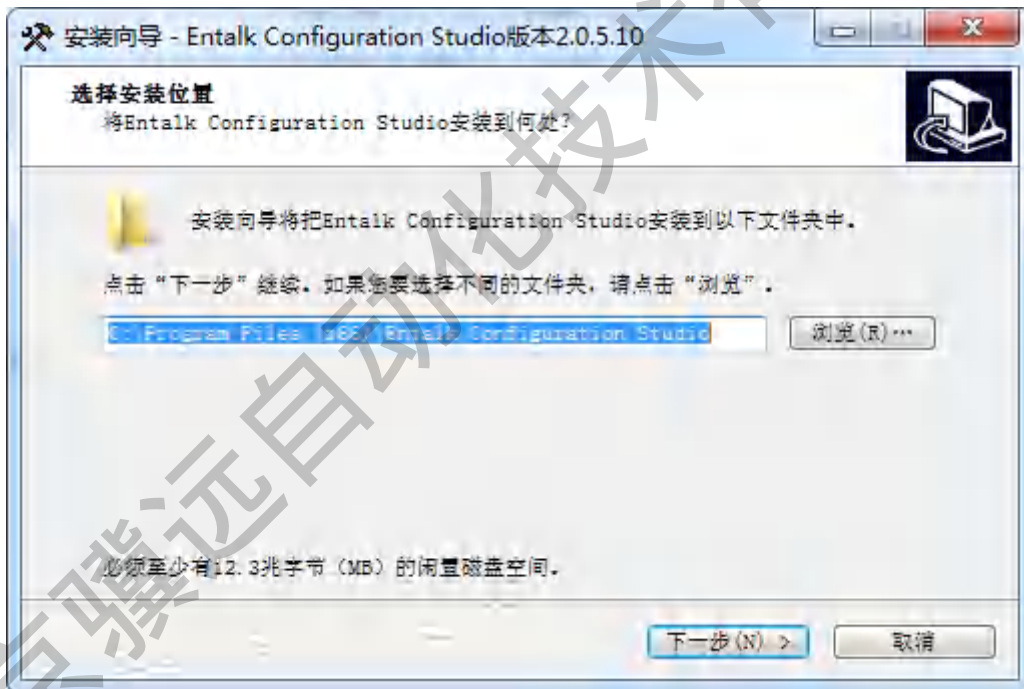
安装向导 - Entalk Configuration Studio版本2.0.5.10

选择安装位置
将Entalk Configuration Studio安装到何处?

安装向导将把Entalk Configuration Studio安装到以下文件夹中.

点击"下一步"继续. 如果您要选择不同的文件夹, 请点击"浏览".

C:\Program Files (x86)\Entalk Configuration Studio

浏览(R)...

必须至少有12.3兆字节 (MB) 的闲置磁盘空间.

下一步(N) >

取消

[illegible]骐远自动化技术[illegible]